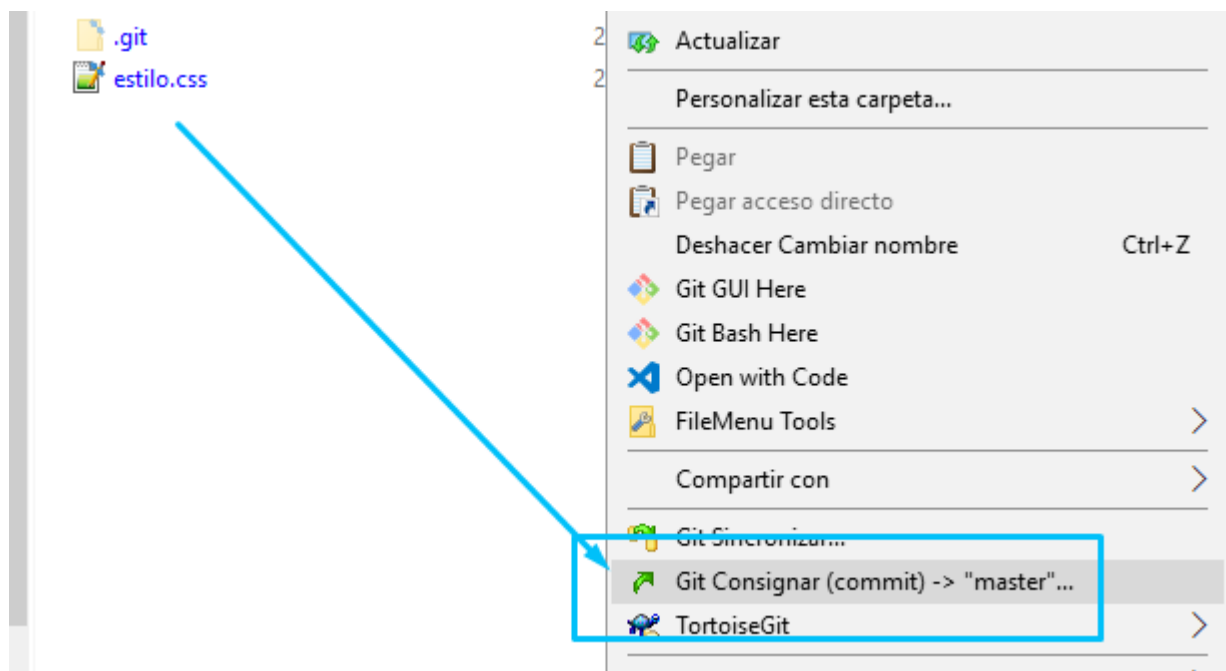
.git
estilo.css

2
2

Actualizar
Personalizar esta carpeta...
Pegar
Pegar acceso directo
Deshacer Cambiar nombre Ctrl+Z
Git GUI Here
Git Bash Here
Open with Code
FileMenu Tools
Compartir con
Git Sincronizar...
Git Consignar (commit) -> "master"...
TortoiseGit